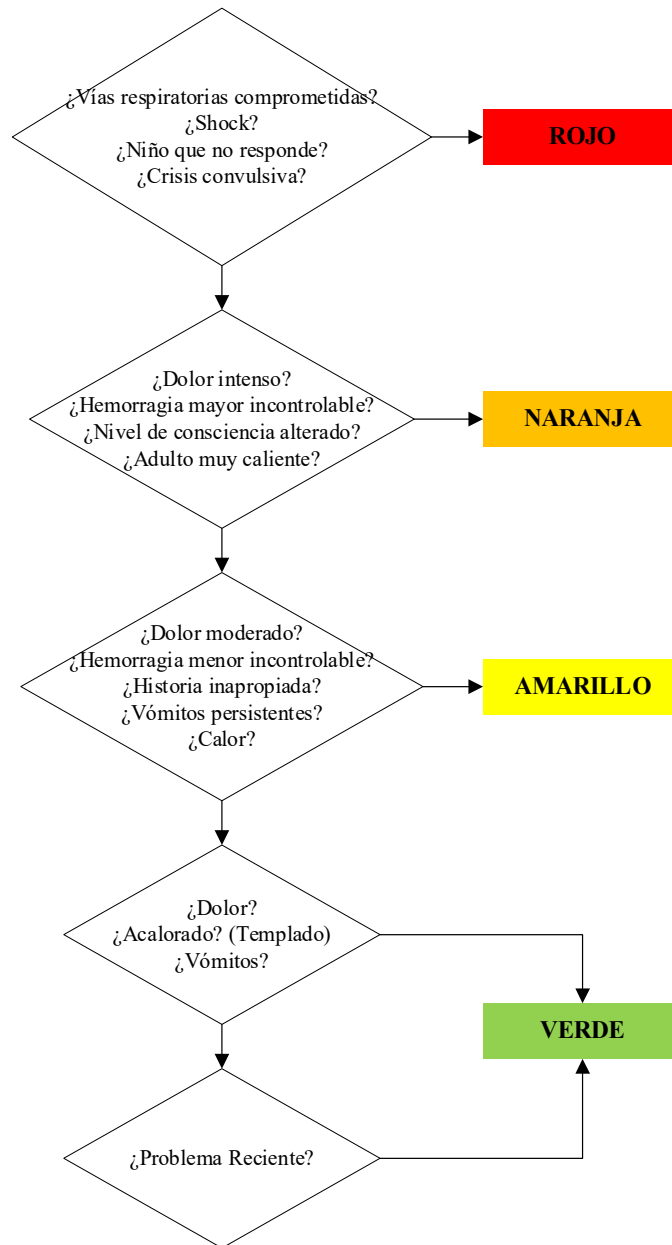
¿Vías respiratorias comprometidas?
¿Shock?
¿Niño que no responde?
¿Crisis convulsiva?

ROJO

¿Dolor intenso?
¿Hemorragia mayor incontrolable?
¿Nivel de consciencia alterado?
¿Adulto muy caliente?

NARANJA

¿Dolor moderado?
¿Hemorragia menor incontrolable?
¿Historia inapropiada?
¿Vómitos persistentes?
¿Calor?

AMARILLO

¿Dolor?
¿Acalorado? (Templado)
¿Vómitos?

VERDE

¿Problema Reciente?